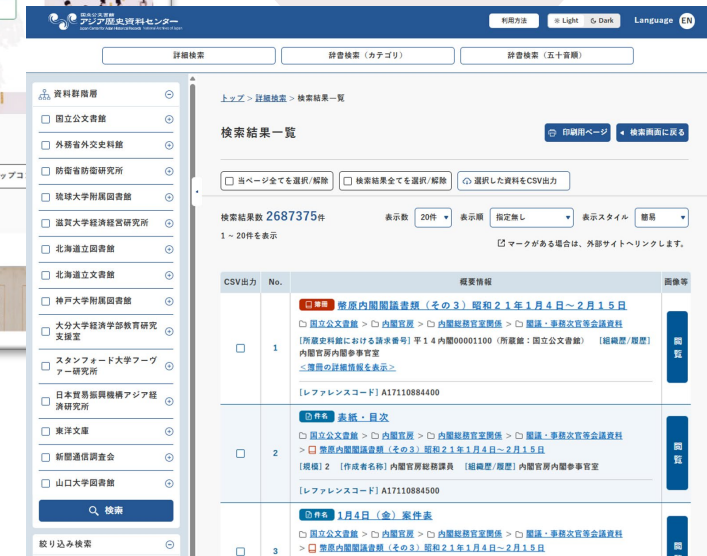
国立公文書館 アジア歴史資料センター Japan Center for Asian Historical Records

利用方法 Light Dark Language EN

詳細検索 辞書検索（カテゴリ） 辞書検索（五十音順）

資料群階層
国立公文書館
外務省外交史料館
防衛省防衛研究所
琉球大学附属図書館
滋賀大学経済経営研究所
北海道立図書館
北海道立文書館
神戸大学附属図書館
大分大学経済学部教育研究支援室
スタンフォード大学フーヴァー研究所
日本貿易振興機構アジア経済研究所
東洋文庫
新聞通信調査会
山口大学図書館
検索
絞り込み検索

ップコ

トップ > 詳細検索 > 検索結果一覧

検索結果一覧

印刷用ページ 検索画面に戻る

当ページ全てを選択/解除 検索結果全てを選択/解除 選択した資料をCSV出力

検索結果数 2687375件 表示数 20件 表示順 指定無し 表示スタイル 簡易
1 ~ 20件を表示

マークがある場合は、外部サイトへリンクします。

| CSV出力 | No. | 概要情報 | 画像等 |
|---|---|---|---|
| □ | 1 | 簿冊 幣原内閣閣議書類（その３）昭和２１年１月４日～２月１５日<br>国立公文書館 > 内閣官房 > 内閣総務官室関係 > 閣議・事務次官等会議資料<br>[所蔵史料館における請求番号] 平１４内閣00001100（所蔵館：国立公文書館） [組織歴/履歴] 内閣官房内閣参事官室<br><簿冊の詳細情報を表示><br>[レファレンスコード] A17110884400 | 閲覧 |
| □ | 2 | 件名 表紙・目次<br>国立公文書館 > 内閣官房 > 内閣総務官室関係 > 閣議・事務次官等会議資料 > 幣原内閣閣議書類（その３）昭和２１年１月４日～２月１５日<br>[規模] 2 [作成者名称] 内閣官房総務課員 [組織歴/履歴] 内閣官房内閣参事官室<br>[レファレンスコード] A17110884500 | 閲覧 |
| □ | 3 | 件名 1月4日（金）案件表<br>国立公文書館 > 内閣官房 > 内閣総務官室関係 > 閣議・事務次官等会議資料 > 幣原内閣閣議書類（その３）昭和２１年１月４日～２月１５日 | 閲 |